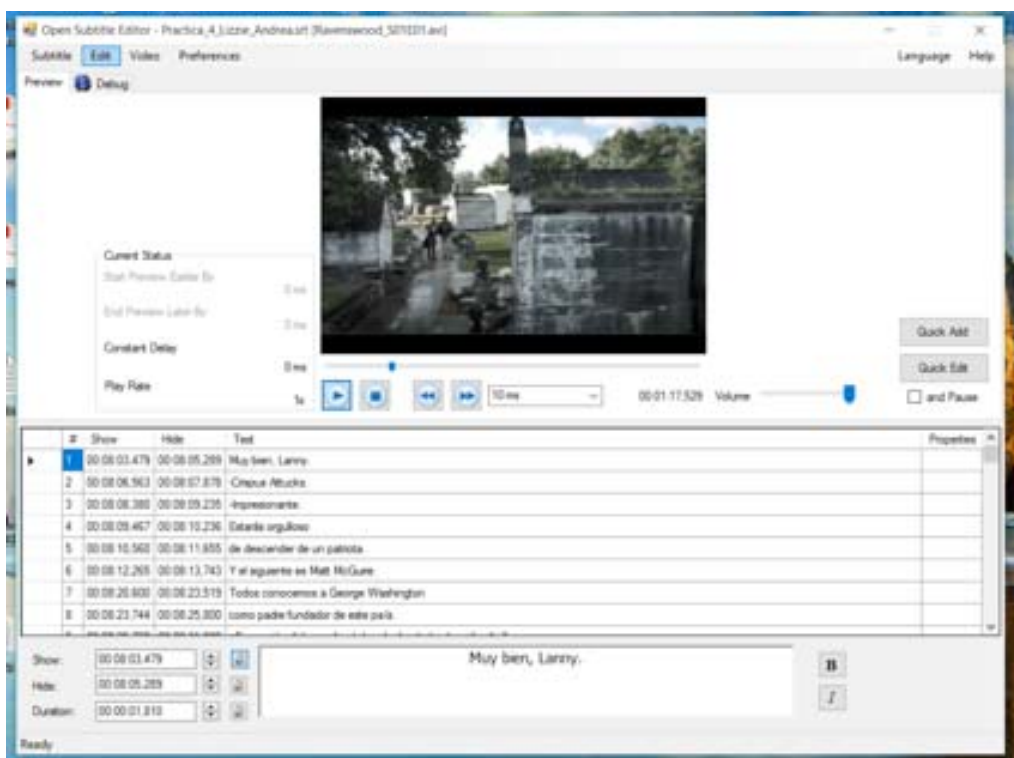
Open Subtitle Editor - Practica_4_Lizzie_Andrea.srt [Ravenswood_S01E01.avi]

Subtitle Edit Video Preferences Language Help

Preview Debug

Current Status

Start Preview Earlier By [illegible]

End Preview Later By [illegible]

Constant Delay 0 ms

Play Rate 1x

10 ms

00:01:17.529 Volume

Quick Add

Quick Edit

and Pause

| # | Show | Hide | Text | Properties |
|---|---|---|---|---|
| 1 | 00:08:03.479 | 00:08:05.289 | Muy bien, Lanny. | |
| 2 | 00:08:06.563 | 00:08:07.878 | -Crispus Attucks. | |
| 3 | 00:08:08.380 | 00:08:09.235 | -Impresionante. | |
| 4 | 00:08:09.467 | 00:08:10.236 | Estaría orgulloso | |
| 5 | 00:08:10.560 | 00:08:11.655 | de descender de un patriota. | |
| 6 | 00:08:12.265 | 00:08:13.743 | Y el siguiente es Matt McGuire | |
| 7 | 00:08:20.600 | 00:08:23.519 | Todos conocemos a George Washington | |
| 8 | 00:08:23.744 | 00:08:25.800 | como padre fundador de este país. | |

Show: 00:08:03.479

Hide: 00:08:05.289

Duration: 00:00:01.810

Muy bien, Lanny.

B

I

Ready